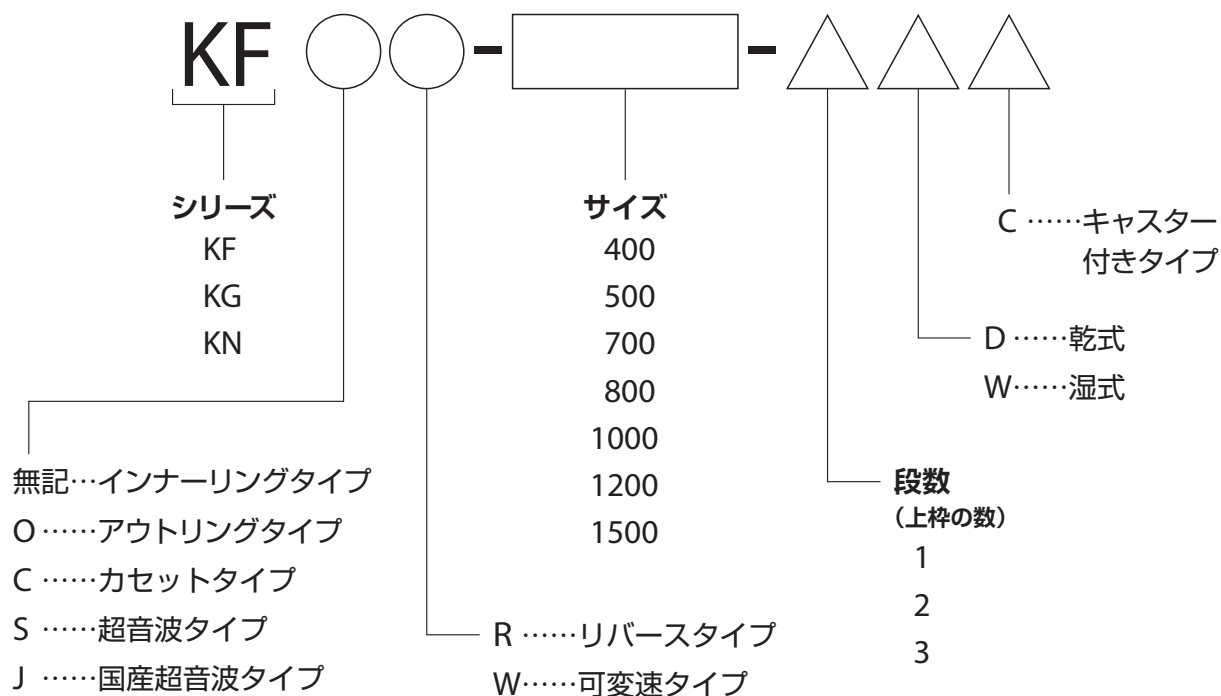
KF ○○-□-△△△

シリーズ
KF
KG
KN

サイズ
400
500
700
800
1000
1200
1500

C ……キャスター付きタイプ

D ……乾式
W……湿式

段数
（上枠の数）
1
2
3

無記…インナーリングタイプ
O ……アウトリングタイプ
C ……カセットタイプ
S ……超音波タイプ
J ……国産超音波タイプ

R ……リバースタイプ
W……可変速タイプ